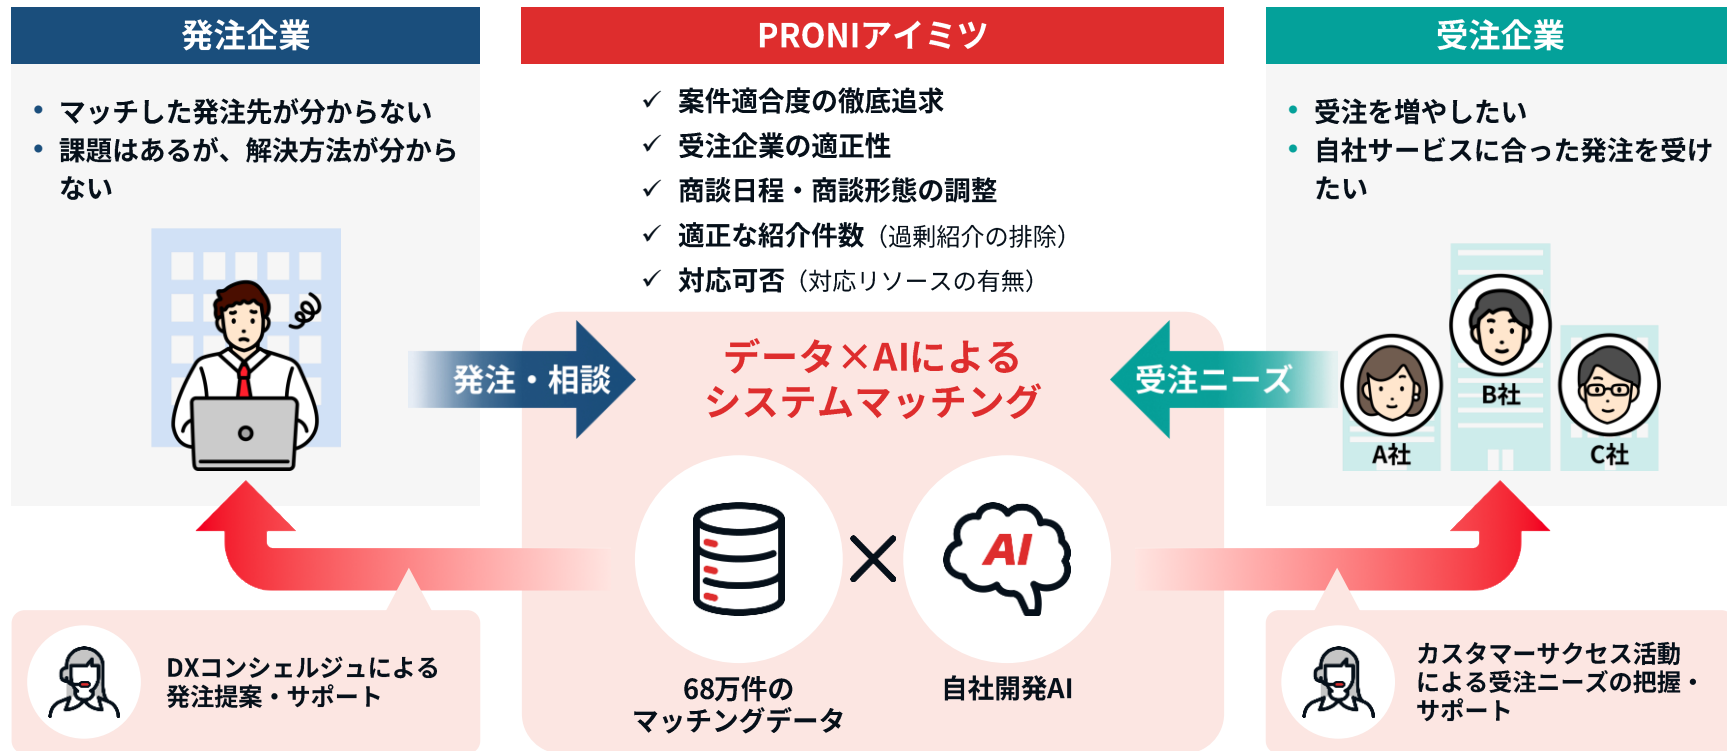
発注企業

• マッチした発注先が分からない
• 課題はあるが、解決方法が分からない

PRONIアイミツ

✓ 案件適合度の徹底追求
✓ 受注企業の適正性
✓ 商談日程・商談形態の調整
✓ 適正な紹介件数（過剰紹介の排除）
✓ 対応可否（対応リソースの有無）

受注企業

• 受注を増やしたい
• 自社サービスに合った発注を受けたい

発注・相談

データ×AIによるシステムマッチング

受注ニーズ

A社
B社
C社

68万件のマッチングデータ

×

AI

自社開発AI

DXコンシェルジュによる発注提案・サポート

カスタマーサクセス活動による受注ニーズの把握・サポート